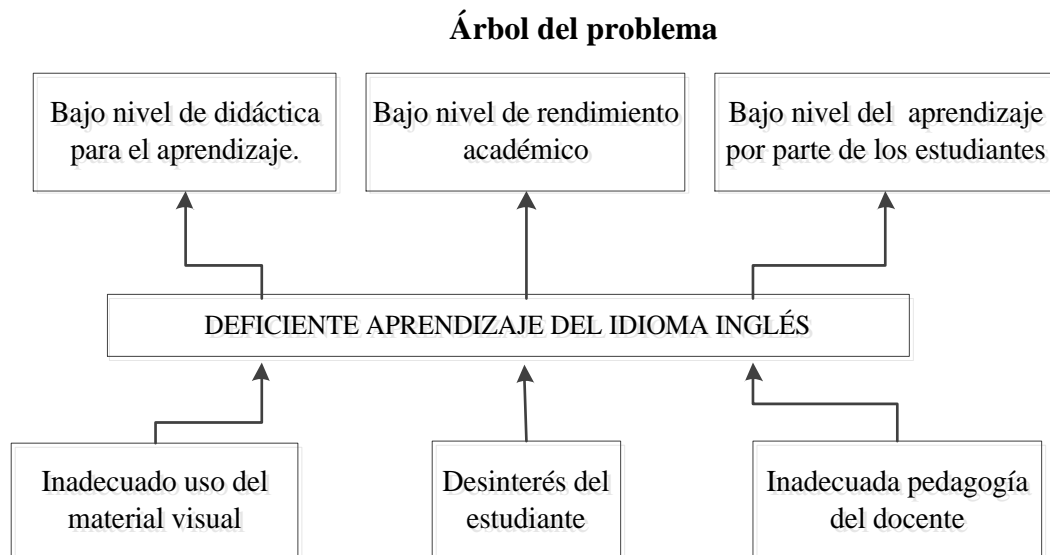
Árbol del problema

Bajo nivel de didáctica para el aprendizaje.

Bajo nivel de rendimiento académico

Bajo nivel del aprendizaje por parte de los estudiantes

DEFICIENTE APRENDIZAJE DEL IDIOMA INGLÉS

Inadecuado uso del material visual

Desinterés del estudiante

Inadecuada pedagogía del docente